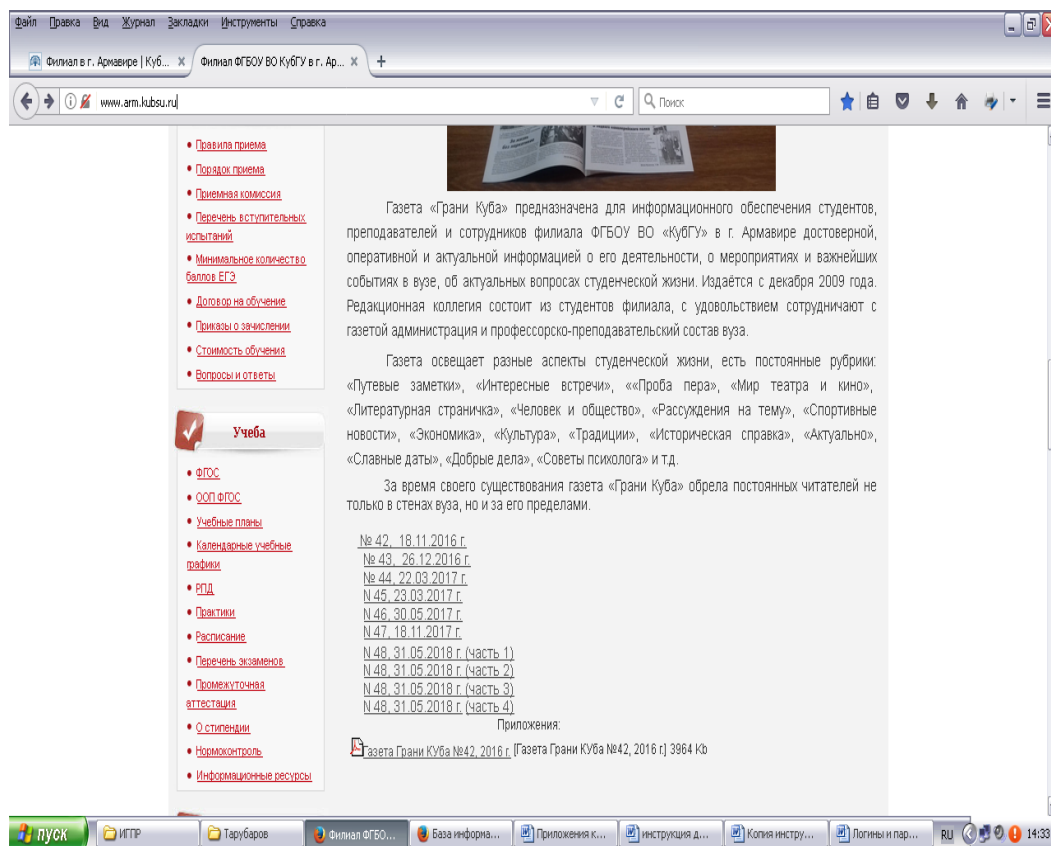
Файл Правка Вид Журнал Закладки Инструменты Справка

Филиал в г. Армавире | Куб... ×
Филиал ФГБОУ ВО КубГУ в г. Ар... ×
+

www.arm.kubsu.ru

Поиск

• Правила приема
• Порядок приема
• Приемная комиссия
• Перечень вступительных испытаний
• Минимальное количество баллов ЕГЭ
• Договор на обучение
• Приказы о зачислении
• Стоимость обучения
• Вопросы и ответы

Учеба

• ФГОС
• ООП ФГОС
• Учебные планы
• Календарные учебные графики
• РПД
• Практики
• Расписание
• Перечень экзаменов
• Промежуточная аттестация
• О стипендии
• Нормоконтроль
• Информационные ресурсы

Газета «Грани Куба» предназначена для информационного обеспечения студентов, преподавателей и сотрудников филиала ФГБОУ ВО «КубГУ» в г. Армавире достоверной, оперативной и актуальной информацией о его деятельности, о мероприятиях и важнейших событиях в вузе, об актуальных вопросах студенческой жизни. Издаётся с декабря 2009 года. Редакционная коллегия состоит из студентов филиала, с удовольствием сотрудничают с газетой администрация и профессорско-преподавательский состав вуза.

Газета освещает разные аспекты студенческой жизни, есть постоянные рубрики: «Путевые заметки», «Интересные встречи», ««Проба пера», «Мир театра и кино», «Литературная страничка», «Человек и общество», «Рассуждения на тему», «Спортивные новости», «Экономика», «Культура», «Традиции», «Историческая справка», «Актуально», «Славные даты», «Добрые дела», «Советы психолога» и т.д.

За время своего существования газета «Грани Куба» обрела постоянных читателей не только в стенах вуза, но и за его пределами.

№ 42, 18.11.2016 г.
№ 43, 26.12.2016 г.
№ 44, 22.03.2017 г.
N 45, 23.03.2017 г.
N 46, 30.05.2017 г.
N 47, 18.11.2017 г.
N 48, 31.05.2018 г. (часть 1)
N 48, 31.05.2018 г. (часть 2)
N 48, 31.05.2018 г. (часть 3)
N 48, 31.05.2018 г. (часть 4)

Приложения:
Газета Грани КУба №42, 2016 г. [Газета Грани КУба №42, 2016 г.] 3964 Kb

пуск
ИГПР
Тарубаров
Филиал ФГБО...
База информа...
Приложения к...
инструкция д...
Копия инстру...
Логины и пар...
RU
14:33